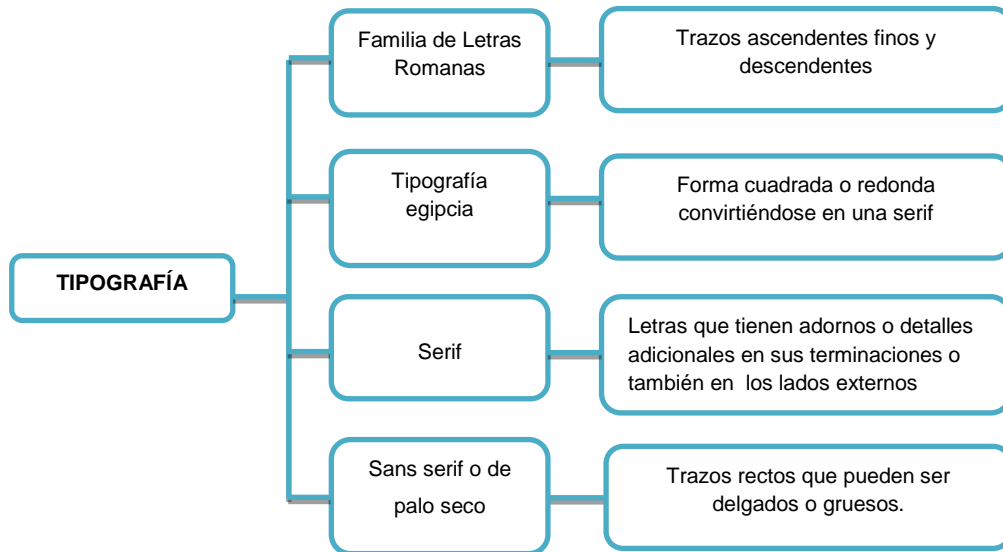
TIPOGRAFÍA

Familia de Letras Romanas

Trazos ascendentes finos y descendentes

Tipografía egipcia

Forma cuadrada o redonda convirtiéndose en una serif

Serif

Letras que tienen adornos o detalles adicionales en sus terminaciones o también en los lados externos

Sans serif o de palo seco

Trazos rectos que pueden ser delgados o gruesos.